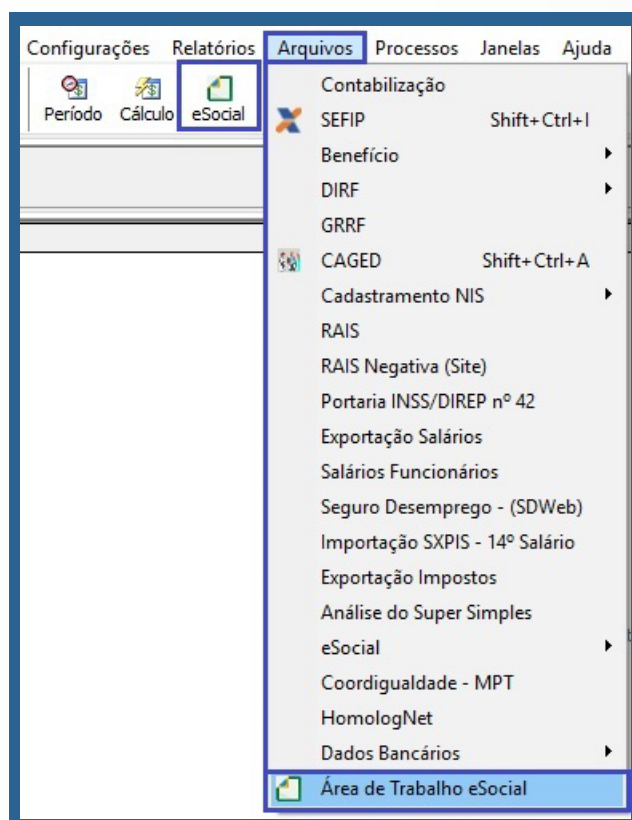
Configurações Relatórios Arquivos Processos Janelas Ajuda

Período Cálculo eSocial

Contabilização
SEFIP Shift+Ctrl+I
Benefício
DIRF
GRRF
CAGED Shift+Ctrl+A
Cadastramento NIS
RAIS
RAIS Negativa (Site)
Portaria INSS/DIREP nº 42
Exportação Salários
Salários Funcionários
Seguro Desemprego - (SDWeb)
Importação SXPIS - 14º Salário
Exportação Impostos
Análise do Super Simples
eSocial
Coordigualdade - MPT
HomologNet
Dados Bancários
Área de Trabalho eSocial